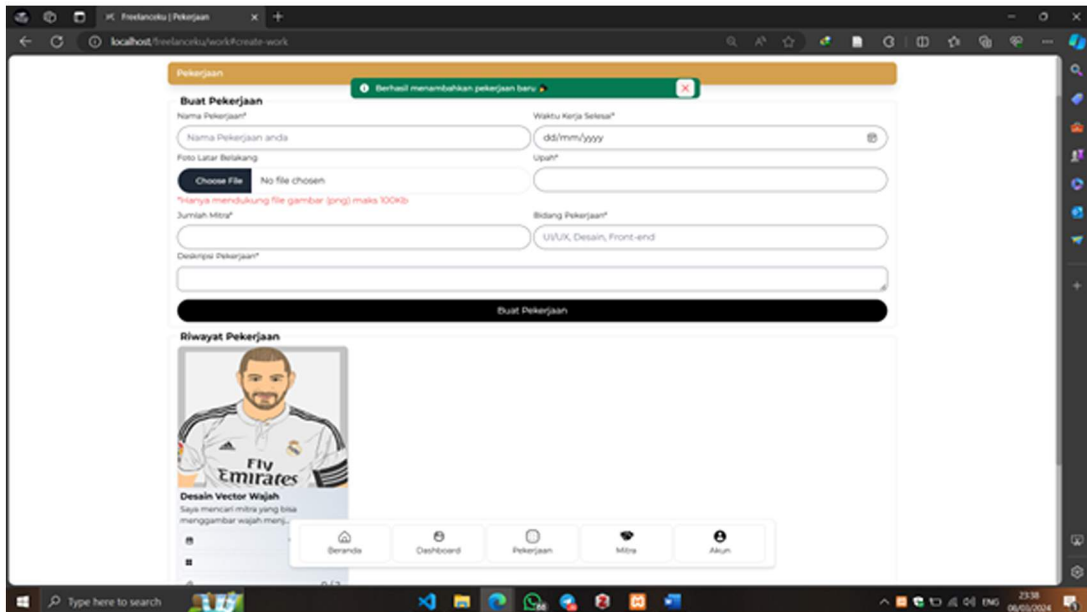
Freelanceku | Pekerjaan
localhost/freelanceku/work#create-work

Pekerjaan
Berhasil menambahkan pekerjaan baru

Buat Pekerjaan
Nama Pekerjaan*
Nama Pekerjaan anda
Waktu Kerja Selesai*
dd/mm/yyyy
Foto Latar Belakang
Choose File No file chosen
*Hanya mendukung file gambar (png) maks 100Kb
Upah*
Jumlah Mitra*
Bidang Pekerjaan*
UI/UX, Desain, Front-end
Deskripsi Pekerjaan*
Buat Pekerjaan

Riwayat Pekerjaan
Fly Emirates
Desain Vector Wajah
Saya mencari mitra yang bisa menggambar wajah menj...
0/3

Beranda
Dashboard
Pekerjaan
Mitra
Akun

Type here to search
ENG
23:38
06/03/2024